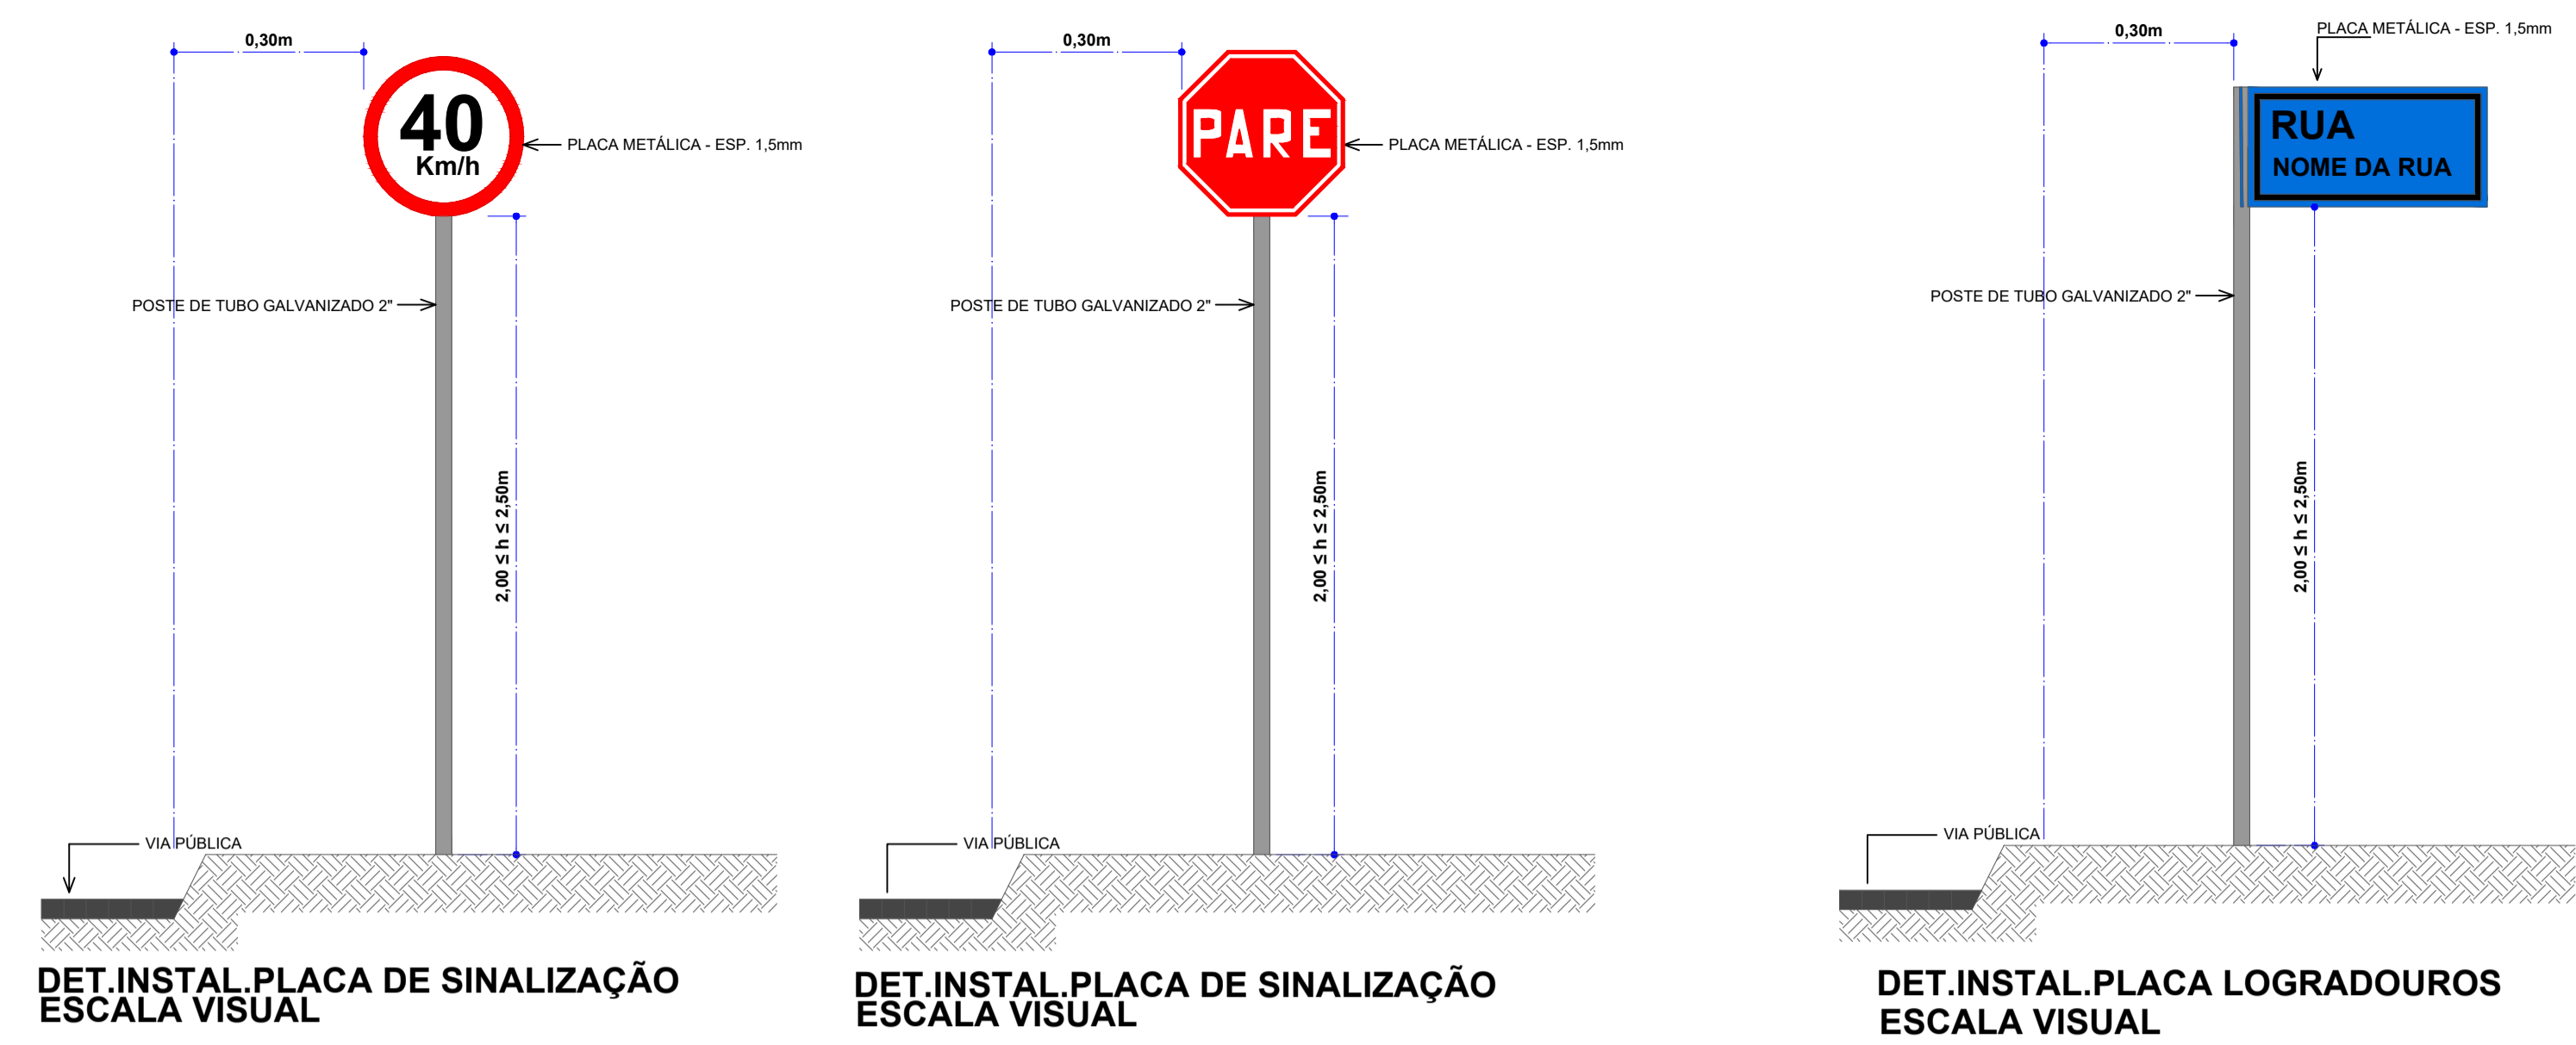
0,30m

40
Km/h

PLACA METÁLICA - ESP. 1,5mm

POSTE DE TUBO GALVANIZADO 2"

2,00 ≤ h ≤ 2,50m

VIA PÚBLICA

DET.INSTAL.PLACA DE SINALIZAÇÃO
ESCALA VISUAL

0,30m

PARE

PLACA METÁLICA - ESP. 1,5mm

POSTE DE TUBO GALVANIZADO 2"

2,00 ≤ h ≤ 2,50m

VIA PÚBLICA

DET.INSTAL.PLACA DE SINALIZAÇÃO
ESCALA VISUAL

0,30m

PLACA METÁLICA - ESP. 1,5mm

RUA
NOME DA RUA

POSTE DE TUBO GALVANIZADO 2"

2,00 ≤ h ≤ 2,50m

VIA PÚBLICA

DET.INSTAL.PLACA LOGRADOUROS
ESCALA VISUAL